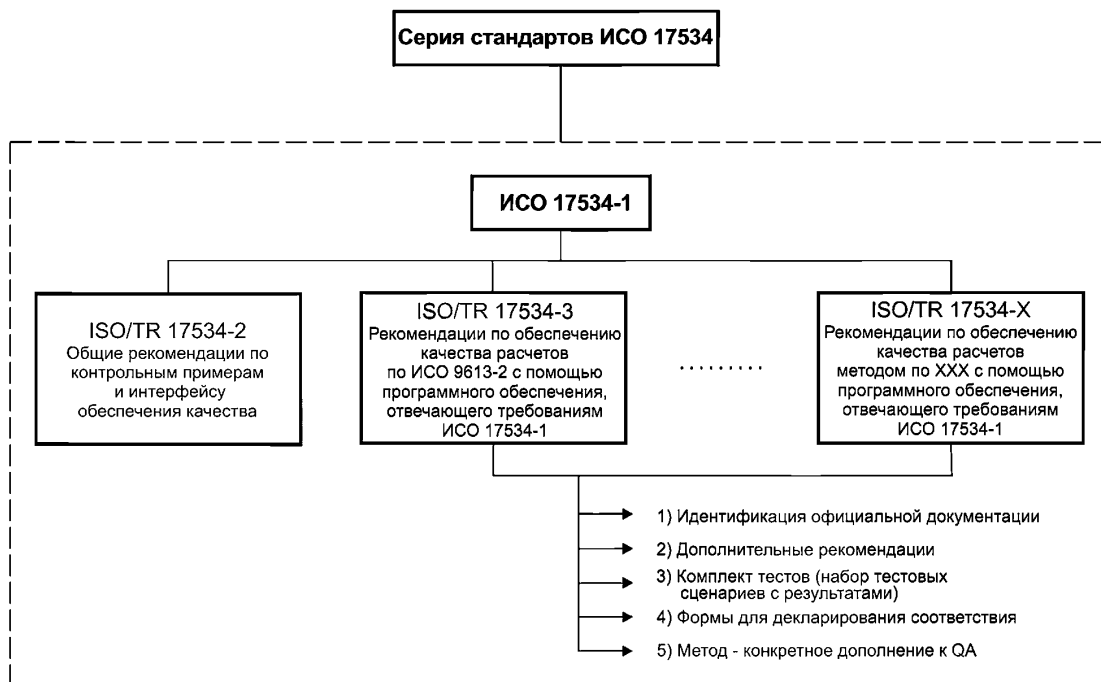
Серия стандартов ИСО 17534

ИСО 17534-1

ISO/TR 17534-2
Общие рекомендации по контрольным примерам и интерфейсу обеспечения качества

ISO/TR 17534-3
Рекомендации по обеспечению качества расчетов по ИСО 9613-2 с помощью программного обеспечения, отвечающего требованиям ИСО 17534-1

.........

ISO/TR 17534-X
Рекомендации по обеспечению качества расчетов методом по XXX с помощью программного обеспечения, отвечающего требованиям ИСО 17534-1

1) Идентификация официальной документации

2) Дополнительные рекомендации

3) Комплект тестов (набор тестовых сценариев с результатами)

4) Формы для декларирования соответствия

5) Метод - конкретное дополнение к QA